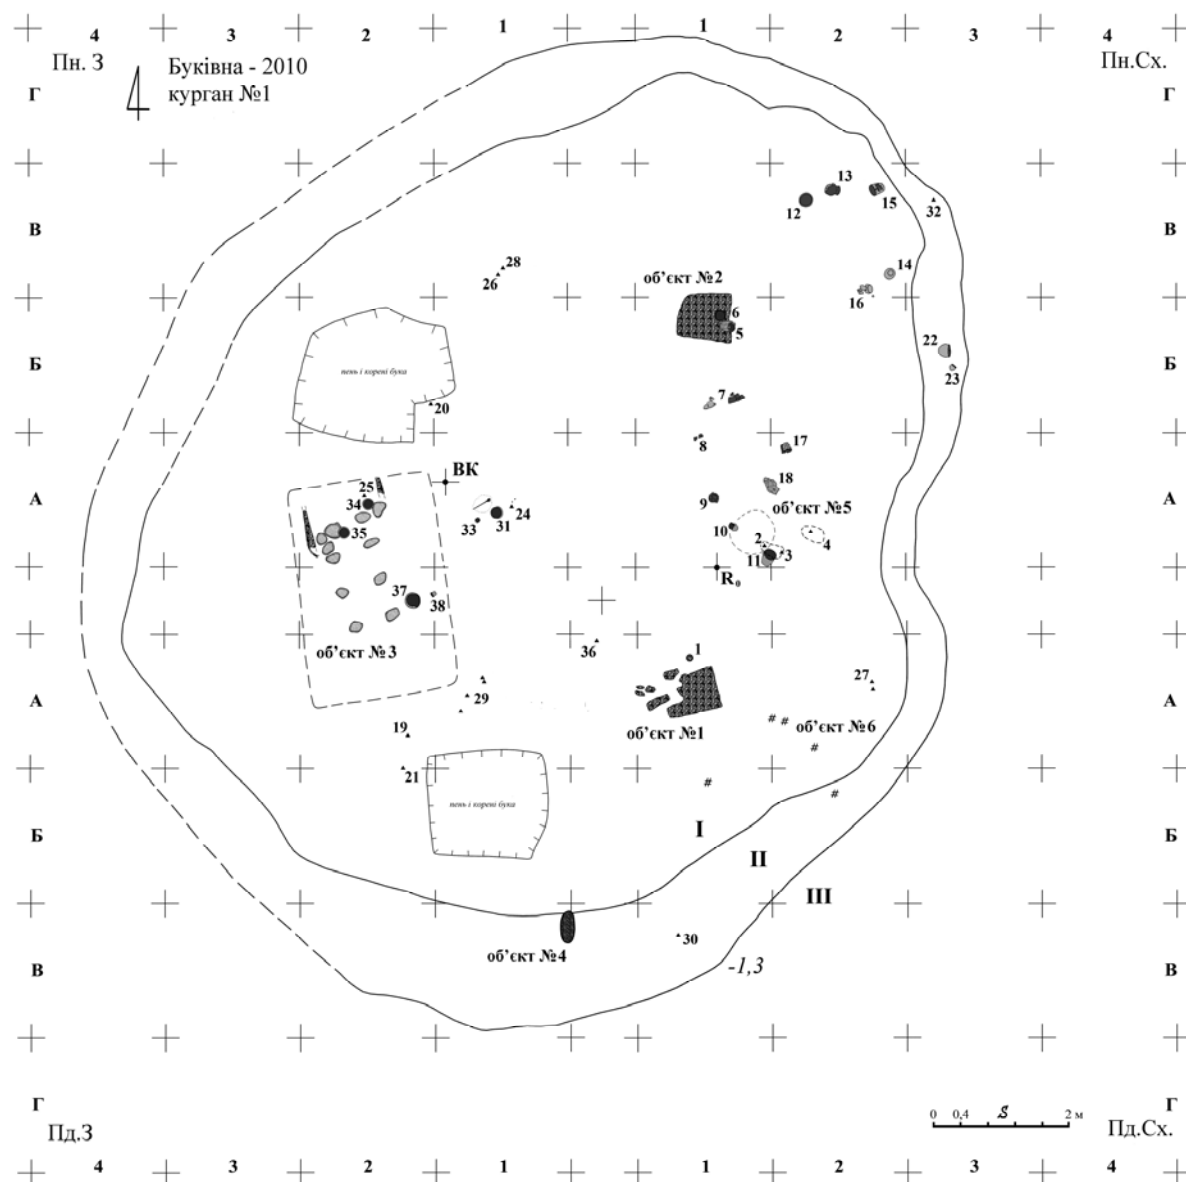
4 3 2 1 1 2 3 4

Пн. З

Буківна - 2010
курган №1

Пн.Сх.

Г Г

В В

Б Б

А А

А А

Б Б

В В

Г Г

12 13 15 32

14

об'єкт №2

28
26

16

6
5

22
23

пень і корені бука

20

7

8 17

18

ВК

9

25
34

35

24
33 31

об'єкт №5

10

4

2
11 3

$R_0$

37
38

об'єкт №3

36

1

27

29

19

об'єкт №1

об'єкт №6

21

пень і корені бука

I

II

III

30

об'єкт №4

-1,3

0 0,4 2 м

Пд.З

Пд.Сх.

4 3 2 1 1 2 3 4